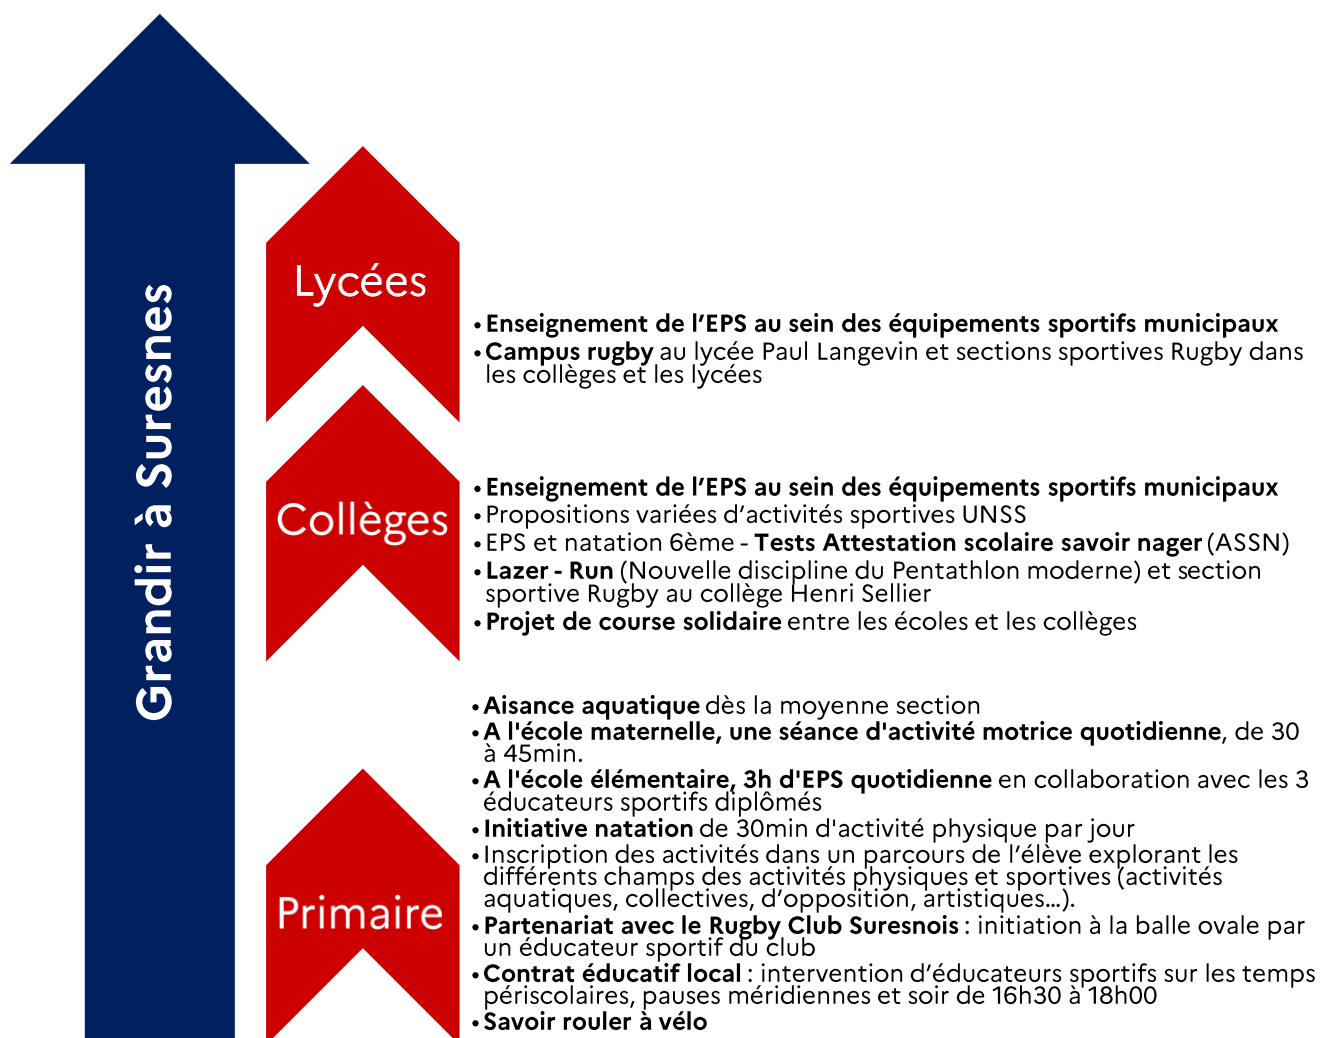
Grandir à Suresnes

Lycées

- **Enseignement de l'EPS au sein des équipements sportifs municipaux**
- **Campus rugby** au lycée Paul Langevin et sections sportives Rugby dans les collèges et les lycées

Collèges

- **Enseignement de l'EPS au sein des équipements sportifs municipaux**
- Propositions variées d'activités sportives UNSS
- EPS et natation 6ème - **Tests Attestation scolaire savoir nager** (ASSN)
- **Lazer - Run** (Nouvelle discipline du Pentathlon moderne) et section sportive Rugby au collège Henri Sellier
- **Projet de course solidaire** entre les écoles et les collèges

Primaire

- **Aisance aquatique** dès la moyenne section
- **A l'école maternelle, une séance d'activité motrice quotidienne**, de 30 à 45min.
- **A l'école élémentaire, 3h d'EPS quotidienne** en collaboration avec les 3 éducateurs sportifs diplômés
- **Initiative natation** de 30min d'activité physique par jour
- Inscription des activités dans un parcours de l'élève explorant les différents champs des activités physiques et sportives (activités aquatiques, collectives, d'opposition, artistiques…).
- **Partenariat avec le Rugby Club Suresnois** : initiation à la balle ovale par un éducateur sportif du club
- **Contrat éducatif local** : intervention d'éducateurs sportifs sur les temps périscolaires, pauses méridiennes et soir de 16h30 à 18h00
- **Savoir rouler à vélo**